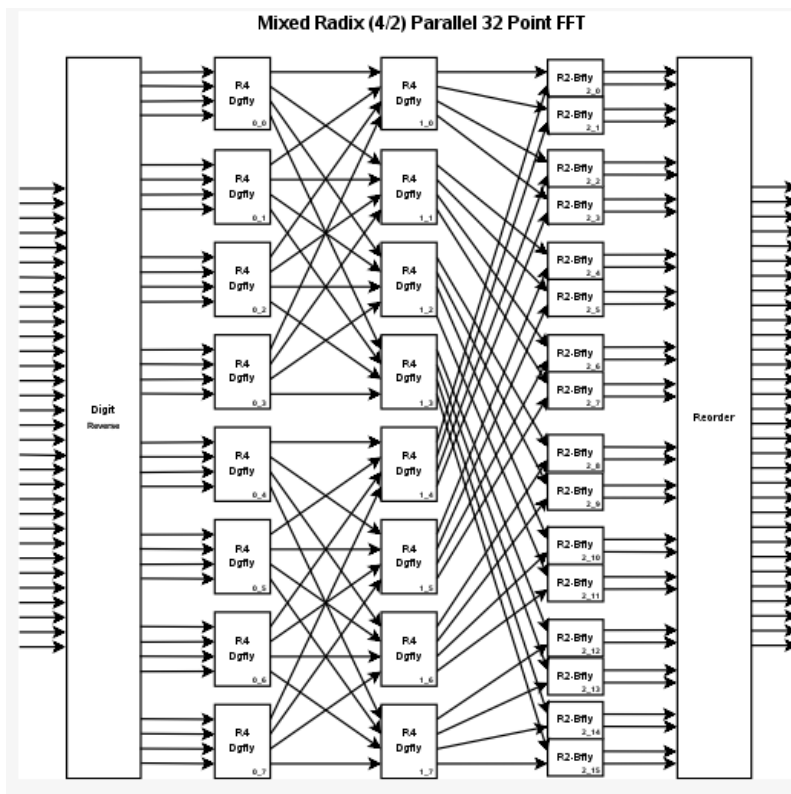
Mixed Radix (4/2) Parallel 32 Point FFT

Digit Reverse

R4 Dgfly 0_0

R4 Dgfly 0_1

R4 Dgfly 0_2

R4 Dgfly 0_3

R4 Dgfly 0_4

R4 Dgfly 0_5

R4 Dgfly 0_6

R4 Dgfly 0_7

R4 Dgfly 1_0

R4 Dgfly 1_1

R4 Dgfly 1_2

R4 Dgfly 1_3

R4 Dgfly 1_4

R4 Dgfly 1_5

R4 Dgfly 1_6

R4 Dgfly 1_7

R2-Bffly 2_0

R2-Bffly 2_1

R2-Bffly 2_2

R2-Bffly 2_3

R2-Bffly 2_4

R2-Bffly 2_5

R2-Bffly 2_6

R2-Bffly 2_7

R2-Bffly 2_8

R2-Bffly 2_9

R2-Bffly 2_10

R2-Bffly 2_11

R2-Bffly 2_12

R2-Bffly 2_13

R2-Bffly 2_14

R2-Bffly 2_15

Reorder